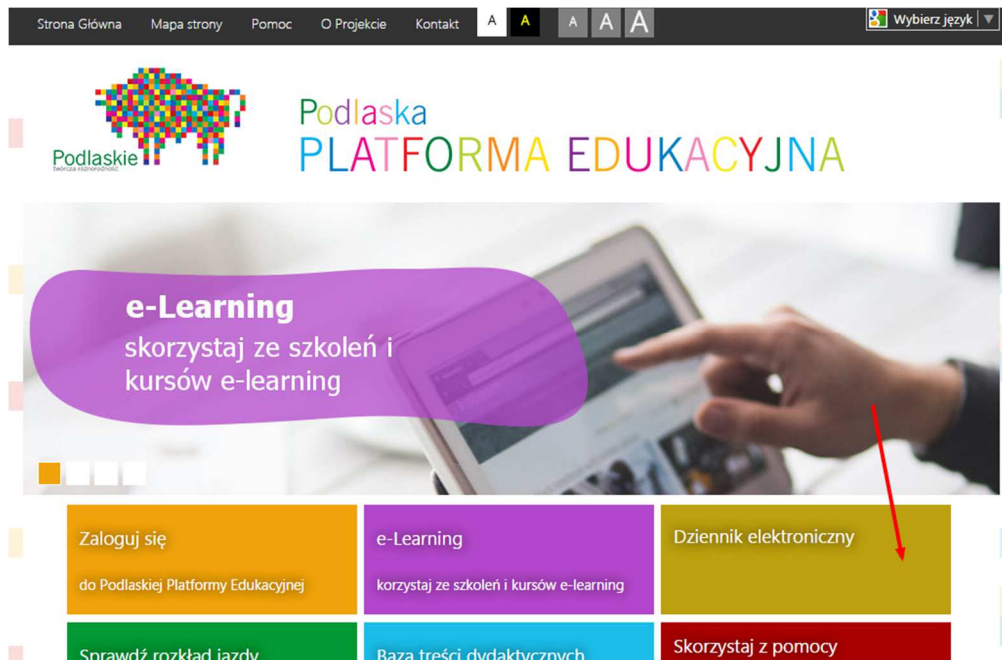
Strona Główna Mapa strony Pomoc O Projekcie Kontakt A A A A A

Wybierz język

Podlaskie
twórcza różnorodność

Podlaska
PLATFORMA EDUKACYJNA

e-Learning
skorzystaj ze szkoleń i kursów e-learning

Zaloguj się
do Podlaskiej Platformy Edukacyjnej

e-Learning
korzystaj ze szkoleń i kursów e-learning

Dziennik elektroniczny

Sprawdź rozkład jazdy

Baza treści dydaktycznych

Skorzystaj z pomocy